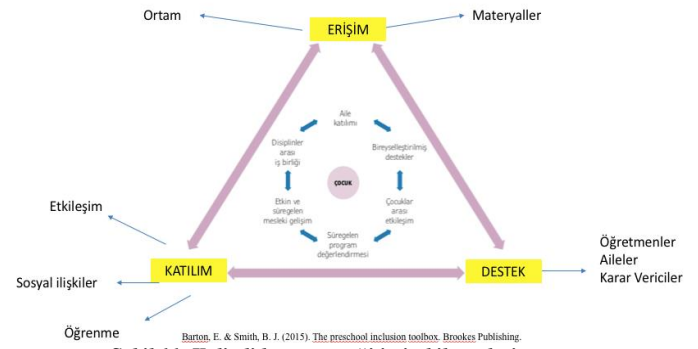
Ortam

ERİŞİM

Materyaller

Aile katılımı

Disiplinler arası iş birliği

Bireyselleştirilmiş destekler

ÇOCUK

Etkin ve süregelen mesleki gelişim

Çocuklar arası etkileşim

Süregelen program değerlendirmesi

Etkileşim

KATILIM

DESTEK

Öğretmenler
Aileler
Karar Vericiler

Sosyal ilişkiler

Öğrenme

Barton, E. & Smith, B. J. (2015). The preschool inclusion toolbox. Brookes Publishing.

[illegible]